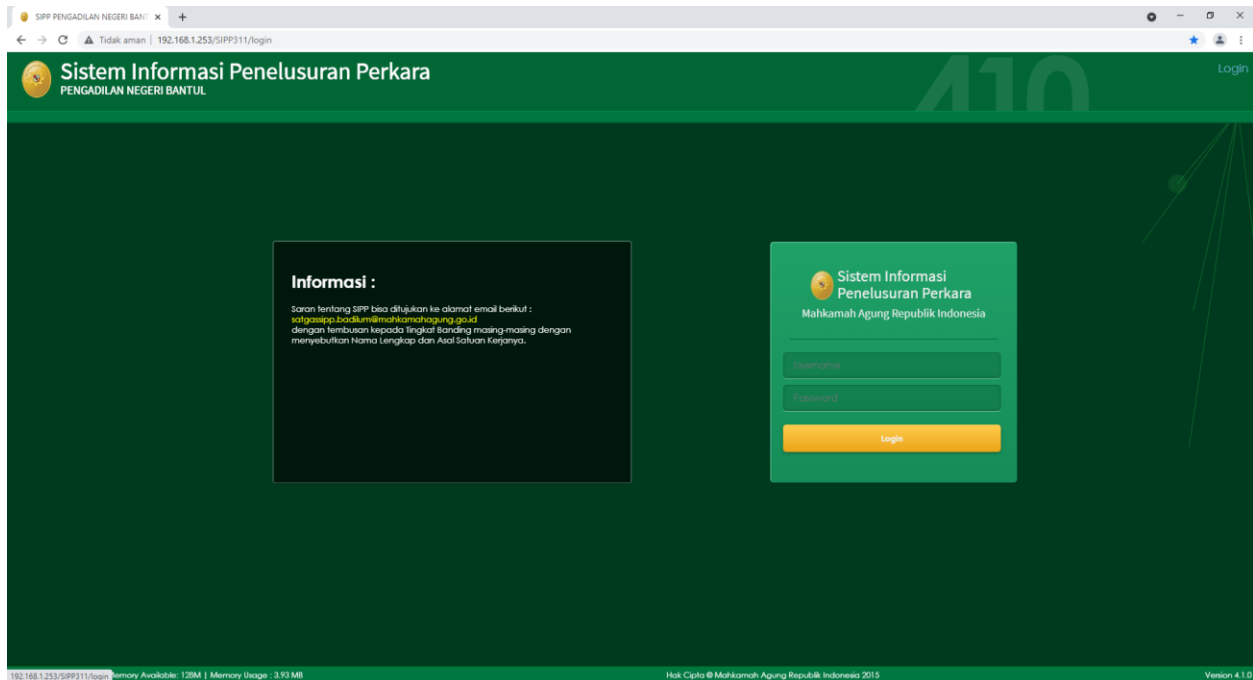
SIPP PENGADILAN NEGERI BANT ×

Tidak aman | 192.168.1.253/SIPP311/login

Sistem Informasi Penelusuran Perkara
PENGADILAN NEGERI BANTUL

410

Login

Informasi :

Saran tentang SIPP bisa ditujukan ke alamat email berikut :
satgassipp.badilum@mahkamahagung.go.id
dengan tembusan kepada Tingkat Banding masing-masing dengan menyebutkan Nama Lengkap dan Asal Satuan Kerjanya.

Sistem Informasi Penelusuran Perkara
Mahkamah Agung Republik Indonesia

Username

Password

Login

192.168.1.253/SIPP311/login Memory Available: 128M | Memory Usage : 3.93 MB

Hak Cipta © Mahkamah Agung Republik Indonesia 2015

Version 4.1.0